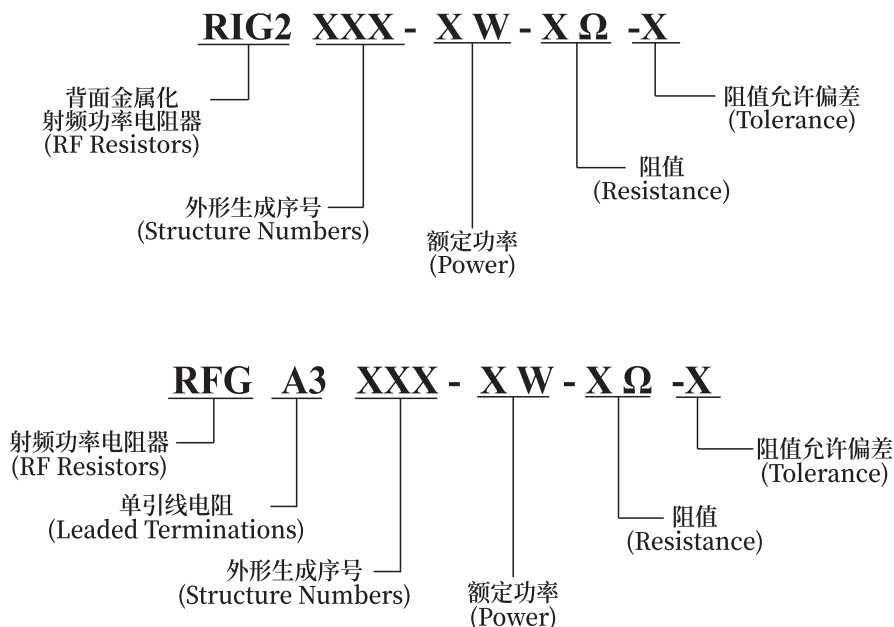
RIG2 XXX - X W - X Ω -X

背面金属化
射频功率电阻器
(RF Resistors)

外形生成序号
(Structure Numbers)

额定功率
(Power)

阻值
(Resistance)

阻值允许偏差
(Tolerance)

RFG A3 XXX - X W - X Ω -X

射频功率电阻器
(RF Resistors)

单引线电阻
(Leaded Terminations)

外形生成序号
(Structure Numbers)

额定功率
(Power)

阻值
(Resistance)

阻值允许偏差
(Tolerance)